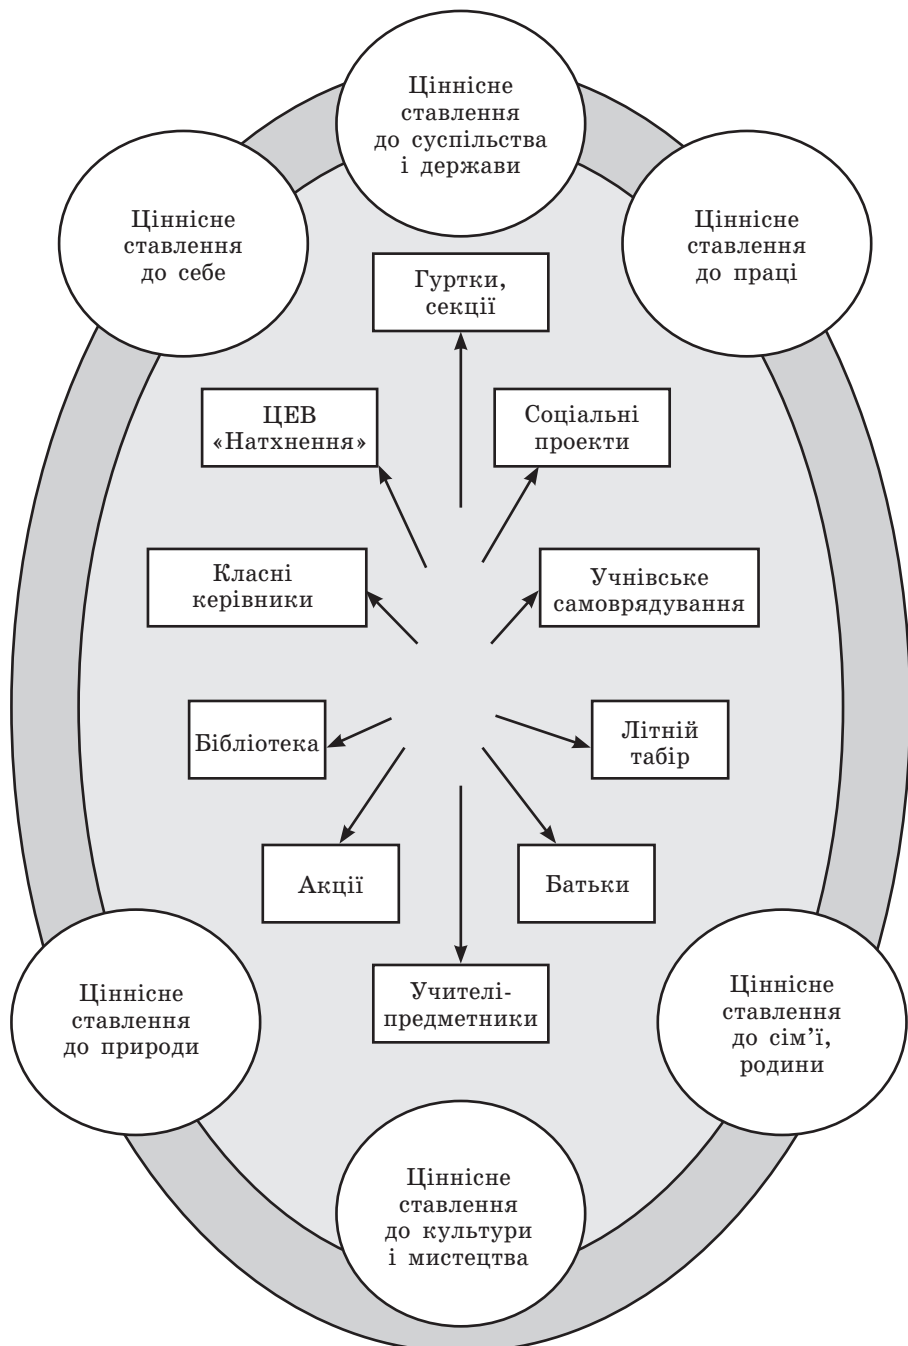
Ціннісне ставлення до суспільства і держави

Ціннісне ставлення до себе

Ціннісне ставлення до праці

Гуртки, секції

ЦЕВ «Натхнення»

Соціальні проекти

Класні керівники

Учнівське самоврядування

Бібліотека

Літній табір

Акції

Батьки

Учителі-предметники

Ціннісне ставлення до природи

Ціннісне ставлення до сім'ї, родини

Ціннісне ставлення до культури і мистецтва